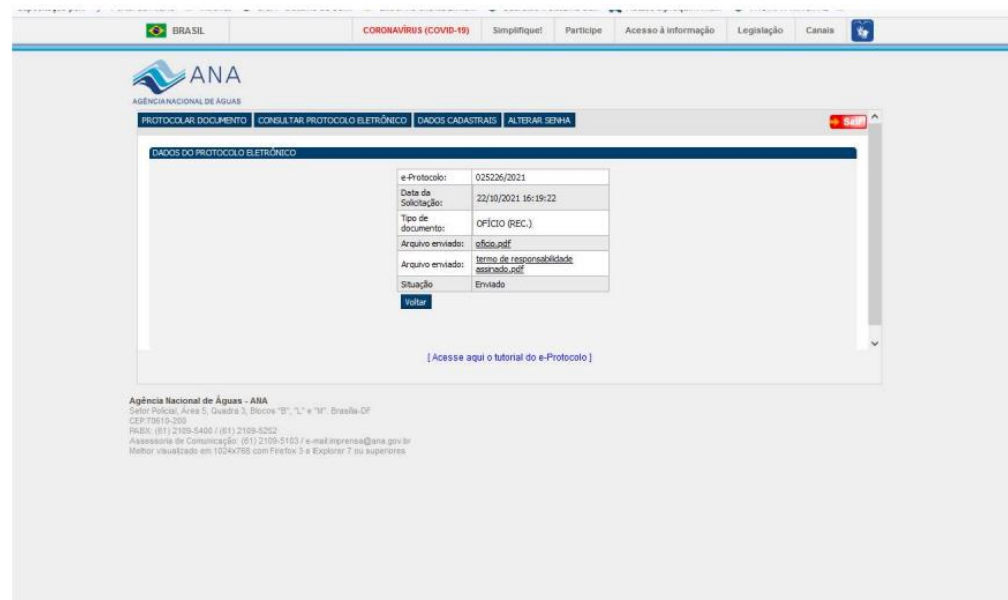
BRASIL | CORONAVÍRUS (COVID-19) | Simplifique! | Participe | Acesso à informação | Legislação | Canais

ANA
AGÊNCIA NACIONAL DE ÁGUAS

PROTOCOLAR DOCUMENTO | CONSULTAR PROTOCOLO ELETRÔNICO | DADOS CADASTRAIS | ALTERAR SENHA

Sair

DADOS DO PROTOCOLO ELETRÔNICO

| | |
|---|---|
| e-Protocolo: | 025226/2021 |
| Data da Solicitação: | 22/10/2021 16:19:22 |
| Tipo de documento: | OFÍCIO (REC.) |
| Arquivo enviado: | oficio.pdf |
| Arquivo enviado: | termo de responsabilidade assinado.pdf |
| Situação | Enviado |

Voltar

[ Acesse aqui o tutorial do e-Protocolo ]

Agência Nacional de Águas - ANA
Setor Policial, Área 5, Quadra 3, Blocos "B", "L" e "M". Brasília-DF
CEP:70610-200
PABX: (61) 2109-5400 / (61) 2109-5252
Assessoria de Comunicação: (61) 2109-5103 / e-mail:imprensa@ana.gov.br
Melhor visualizado em 1024x768 com Firefox 3 e Explorer 7 ou superiores